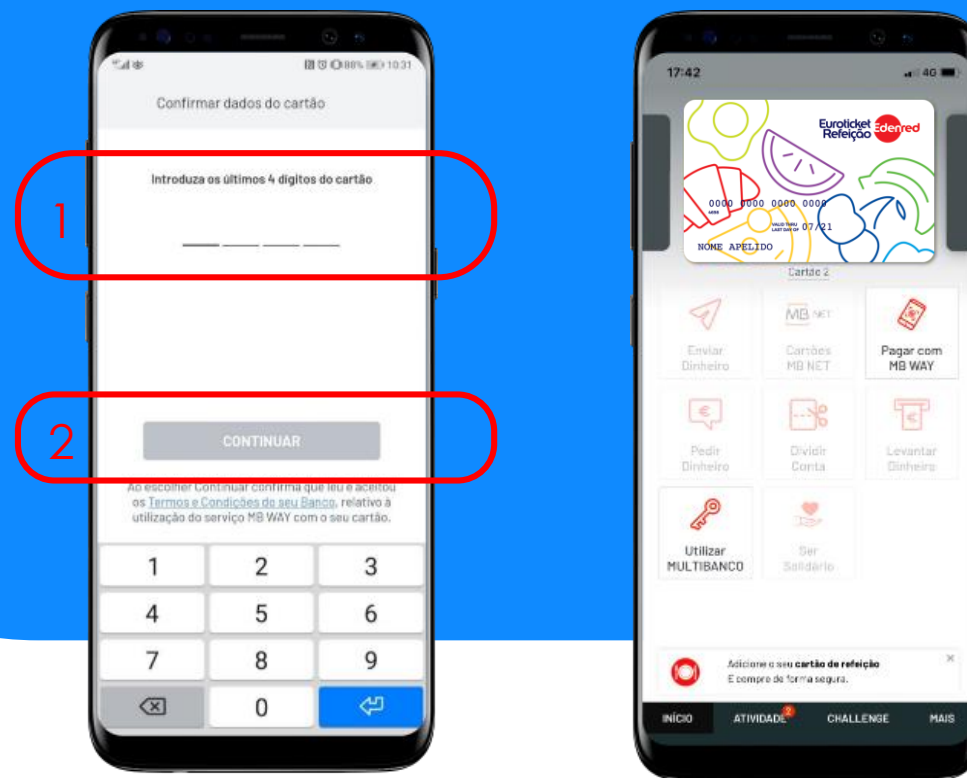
10:31

Confirmar dados do cartão

Introduza os últimos 4 dígitos do cartão

1

2

CONTINUAR

Ao escolher Continuar confirma que leu e aceitou os Termos e Condições do seu Banco, relativo à utilização do serviço MB WAY com o seu cartão.

| 1 | 2 | 3 |
|---|---|---|
| 4 | 5 | 6 |
| 7 | 8 | 9 |
|  | 0 |  |

17:42

4G

Euroticket Refeição Edenred

0000 0000 0000 0000

07/21

NOME APELIDO

Cartão 2

Enviar Dinheiro

MB NET

Cartões MB NET

Pagar com MB WAY

Pedir Dinheiro

Dividir Conta

Levantar Dinheiro

Utilizar MULTIBANCO

Ser Solidário

Adicione o seu cartão de refeição E compre de forma segura.

INÍCIO

ATIVIDADE 2

CHALLENGE

MAIS